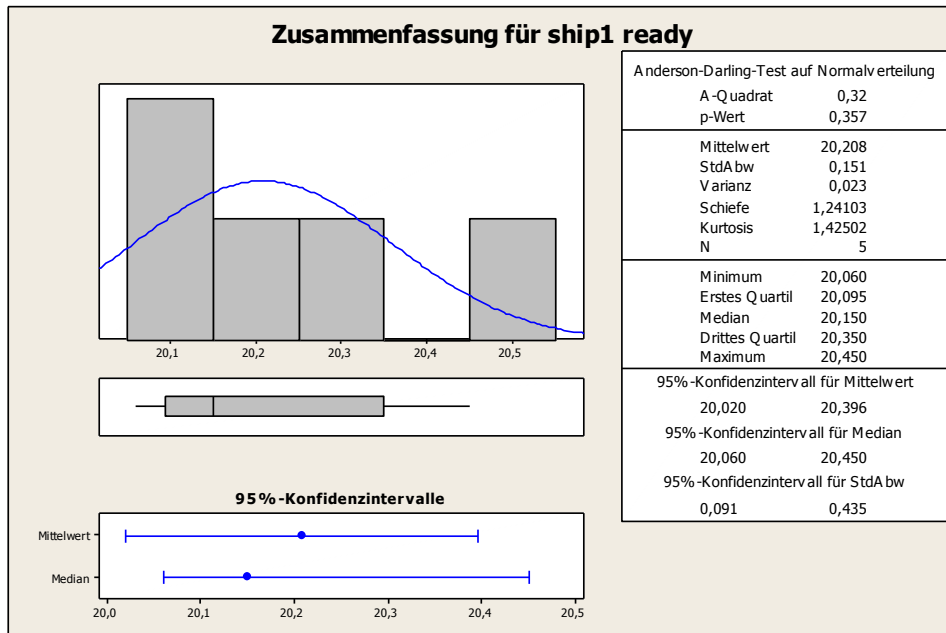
Zusammenfassung für ship1 ready

20,1 20,2 20,3 20,4 20,5

95%-Konfidenzintervalle

Mittelwert

Median

20,0 20,1 20,2 20,3 20,4 20,5

Anderson-Darling-Test auf Normalverteilung

| | |
|---|---|
| A-Quadrat | 0,32 |
| p-Wert | 0,357 |
| Mittelwert | 20,208 |
| StdAbw | 0,151 |
| Varianz | 0,023 |
| Schiefe | 1,24103 |
| Kurtosis | 1,42502 |
| N | 5 |
| Minimum | 20,060 |
| Erstes Quartil | 20,095 |
| Median | 20,150 |
| Drittes Quartil | 20,350 |
| Maximum | 20,450 |

95%-Konfidenzintervall für Mittelwert

20,020 20,396

95%-Konfidenzintervall für Median

20,060 20,450

95%-Konfidenzintervall für StdAbw

0,091 0,435